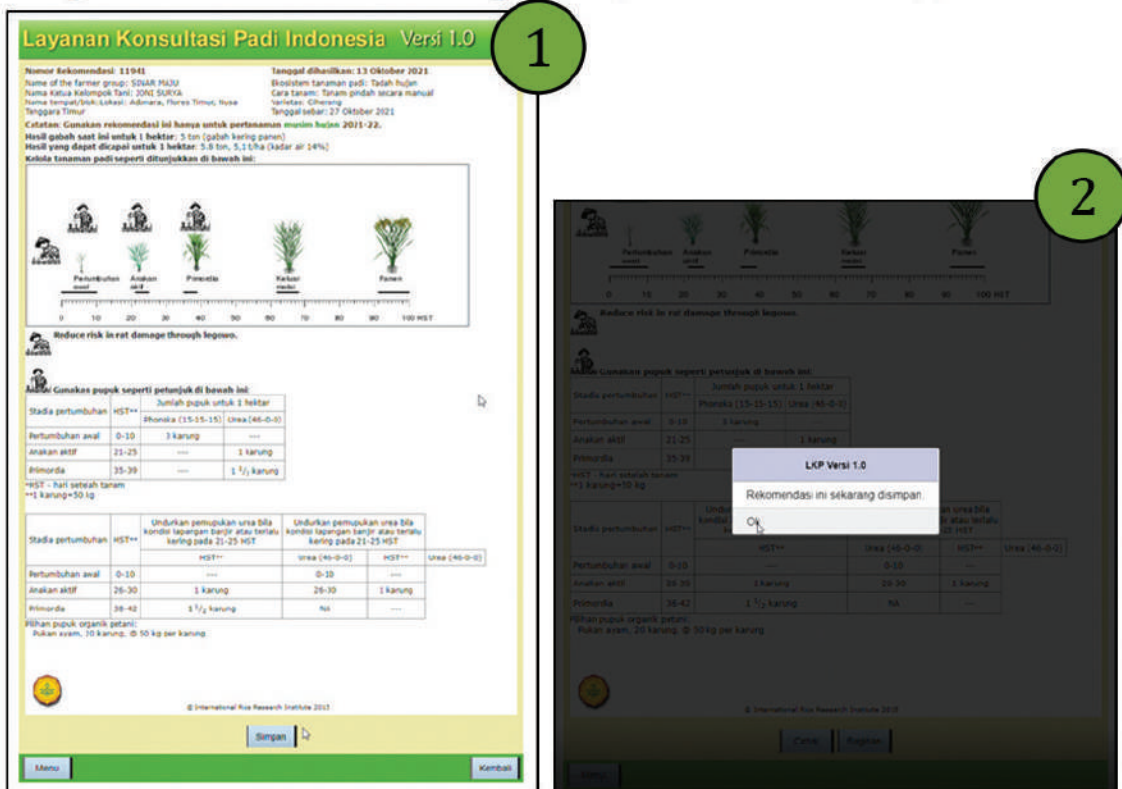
Layanan Konsultasi Padi Indonesia Versi 1.0

1

Nomor Rekomendasi: 11941
Name of the farmer group: SINAR MAJU
Nama Ketua Kelompok Tani: JONI SURYA
Nama tempat/blok/Lokasi: Admara, Flores Timur, Nusa Tenggara Timur

Tanggal dihasilkan: 13 Oktober 2021
Ekosistem tanaman padi: Tadah hujan
Cara tanam: Tanam pindah secara manual
Varietas: Ciherang
Tanggal sebar: 27 Oktober 2021

Catatan: Gunakan rekomendasi ini hanya untuk pertanaman musim hujan 2021-22.
Hasil gabah saat ini untuk 1 hektar: 5 ton (gabah kering panen)
Hasil yang dapat dicapai untuk 1 hektar: 5.8 ton, 5,1 t/ha (kadar air 14%)
Kelola tanaman padi seperti ditunjukkan di bawah ini:

Pertumbuhan awal
Anakan aktif
Primordia
Keluar malai
Panen

0 10 20 30 40 50 60 70 80 90 100 HST

Reduce risk in rat damage through legowo.

Gunakan pupuk seperti petunjuk di bawah ini:

| Stadia pertumbuhan | HST** | Jumlah pupuk untuk 1 hektar | |
|---|---|---|---|
| | | Phonska (15-15-15) | Urea (46-0-0) |
| Pertumbuhan awal | 0-10 | 3 karung | ---- |
| Anakan aktif | 21-25 | ---- | 1 karung |
| Primordia | 35-39 | ---- | $1\frac{1}{2}$ karung |

*HST - hari setelah tanam
**1 karung=50 kg

| Stadia pertumbuhan | HST** | Undurkan pemupukan urea bila kondisi lapangan banjir atau terlalu kering pada 21-25 HST | | Undurkan pemupukan urea bila kondisi lapangan banjir atau terlalu kering pada 21-25 HST | |
|---|---|---|---|---|---|
| | | HST** | Urea (46-0-0) | HST** | Urea (46-0-0) |
| Pertumbuhan awal | 0-10 | ---- | 0-10 | ---- | |
| Anakan aktif | 26-30 | 1 karung | 26-30 | 1 karung | |
| Primordia | 38-42 | $1\frac{1}{2}$ karung | NA | ---- | |

Pilihan pupuk organik petani:
Pukan ayam, 20 karung, @ 50 kg per karung

© International Rice Research Institute 2015

Simpan

Menu
Kembali

2

LKP Versi 1.0
Rekomendasi ini sekarang disimpan.
Ok

Cetak
Bagikan
Menu